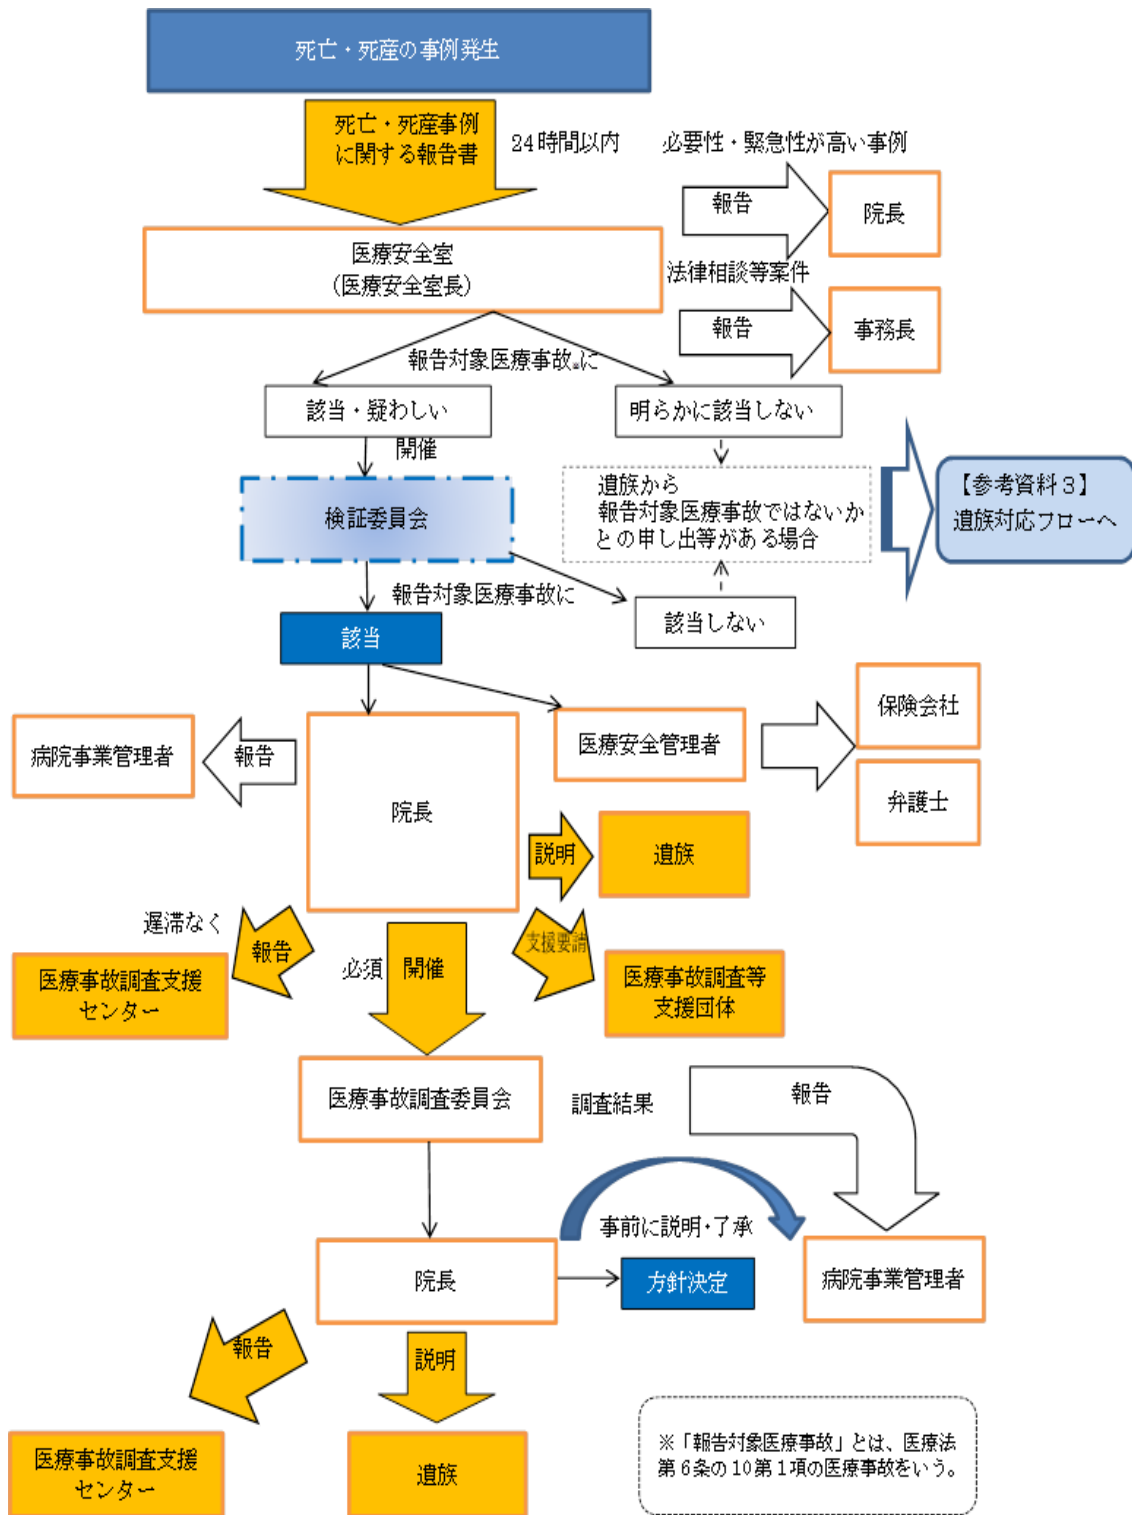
死亡・死産の事例発生

死亡・死産事例に関する報告書

24時間以内

必要性・緊急性が高い事例

報告

院長

医療安全室
（医療安全室長）

法律相談等案件

報告

事務長

報告対象医療事故に

該当・疑わしい

明らかに該当しない

開催

検証委員会

遺族から
報告対象医療事故ではないか
との申し出等がある場合

【参考資料３】
遺族対応フローへ

報告対象医療事故に

該当

該当しない

保険会社

医療安全管理者

弁護士

病院事業管理者

報告

院長

説明

遺族

遅滞なく

報告

医療事故調査支援センター

必須

開催

支援要請

医療事故調査等支援団体

医療事故調査委員会

調査結果

報告

事前に説明・了承

院長

方針決定

病院事業管理者

報告

説明

医療事故調査支援センター

遺族

※「報告対象医療事故」とは、医療法第６条の10第１項の医療事故をいう。